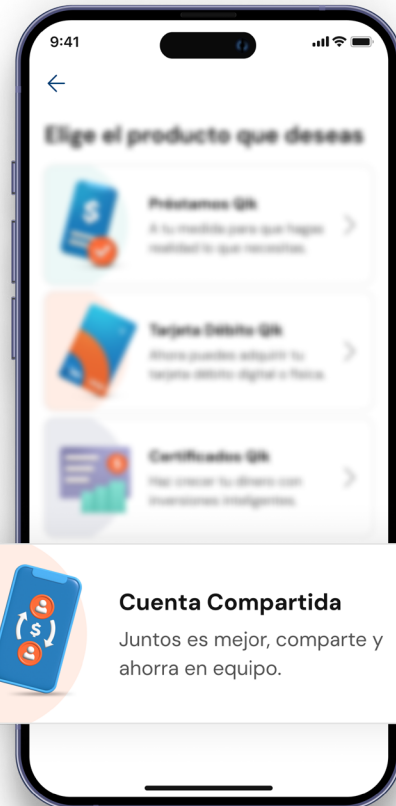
9:41

Elige el producto que deseas

Préstamos Qik
A tu medida para que hagas realidad lo que necesitas.

Tarjeta Débito Qik
Ahora puedes adquirir tu tarjeta débito digital o física.

Certificados Qik
Haz crecer tu dinero con inversiones inteligentes.

Cuenta Compartida
Juntos es mejor, comparte y ahorra en equipo.